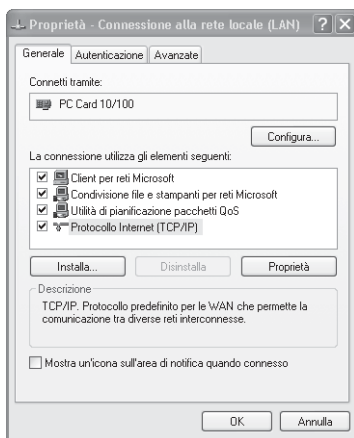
Proprietà - Connessione alla rete locale (LAN) ? X

Generale | Autenticazione | Avanzate

Connetti tramite:

PC Card 10/100

Configura...

La connessione utilizza gli elementi seguenti:

Client per reti Microsoft
Condivisione file e stampanti per reti Microsoft
Utilità di pianificazione pacchetti QoS
Protocollo Internet (TCP/IP)

Installa... | Disinstalla | Proprietà

Descrizione

TCP/IP. Protocollo predefinito per le WAN che permette la comunicazione tra diverse reti interconnesse.

Mostra un'icona sull'area di notifica quando connesso

OK | Annulla